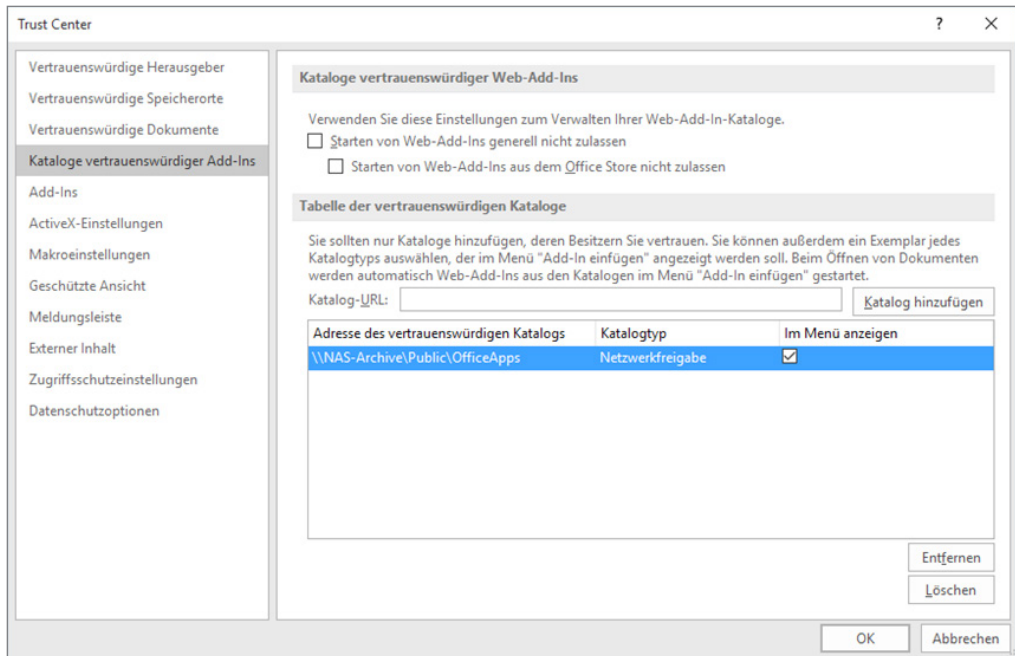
Trust Center

?

X

Vertrauenswürdige Herausgeber
Vertrauenswürdige Speicherorte
Vertrauenswürdige Dokumente
Kataloge vertrauenswürdiger Add-Ins
Add-Ins
ActiveX-Einstellungen
Makroeinstellungen
Geschützte Ansicht
Meldungsleiste
Externer Inhalt
Zugriffsschutzeinstellungen
Datenschutzoptionen

Kataloge vertrauenswürdiger Web-Add-Ins

Verwenden Sie diese Einstellungen zum Verwalten Ihrer Web-Add-In-Kataloge.

Starten von Web-Add-Ins generell nicht zulassen

Starten von Web-Add-Ins aus dem Office Store nicht zulassen

Tabelle der vertrauenswürdigen Kataloge

Sie sollten nur Kataloge hinzufügen, deren Besitzern Sie vertrauen. Sie können außerdem ein Exemplar jedes Katalogtyps auswählen, der im Menü "Add-In einfügen" angezeigt werden soll. Beim Öffnen von Dokumenten werden automatisch Web-Add-Ins aus den Katalogen im Menü "Add-In einfügen" gestartet.

Katalog-URL:

Katalog hinzufügen

| Adresse des vertrauenswürdigen Katalogs | Katalogtyp | Im Menü anzeigen |
|---|---|---|
| \\NAS-Archive\Public\OfficeApps | Netzwerkfreigabe | ☑ |

Entfernen

Löschen

OK

Abbrechen